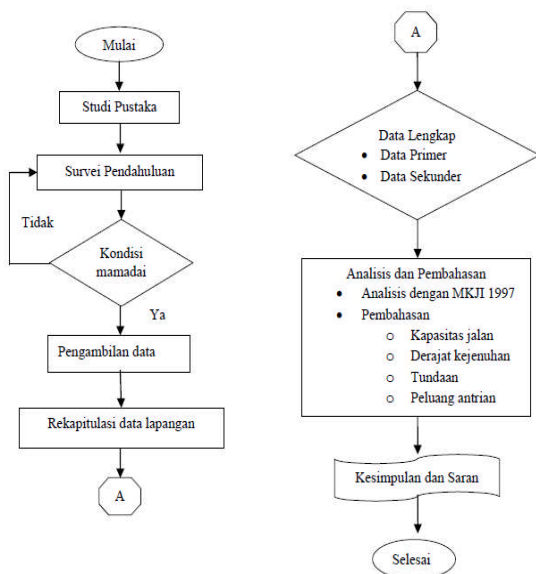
Mulai

Studi Pustaka

Survei Pendahuluan

Tidak

Kondisi mamadai

Ya

Pengambilan data

Rekapitulasi data lapangan

A

A

Data Lengkap
• Data Primer
• Data Sekunder

Analisis dan Pembahasan
• Analisis dengan MKJI 1997
• Pembahasan
o Kapasitas jalan
o Derajat kejenuhan
o Tundaan
o Peluang antrian

Kesimpulan dan Saran

Selesai